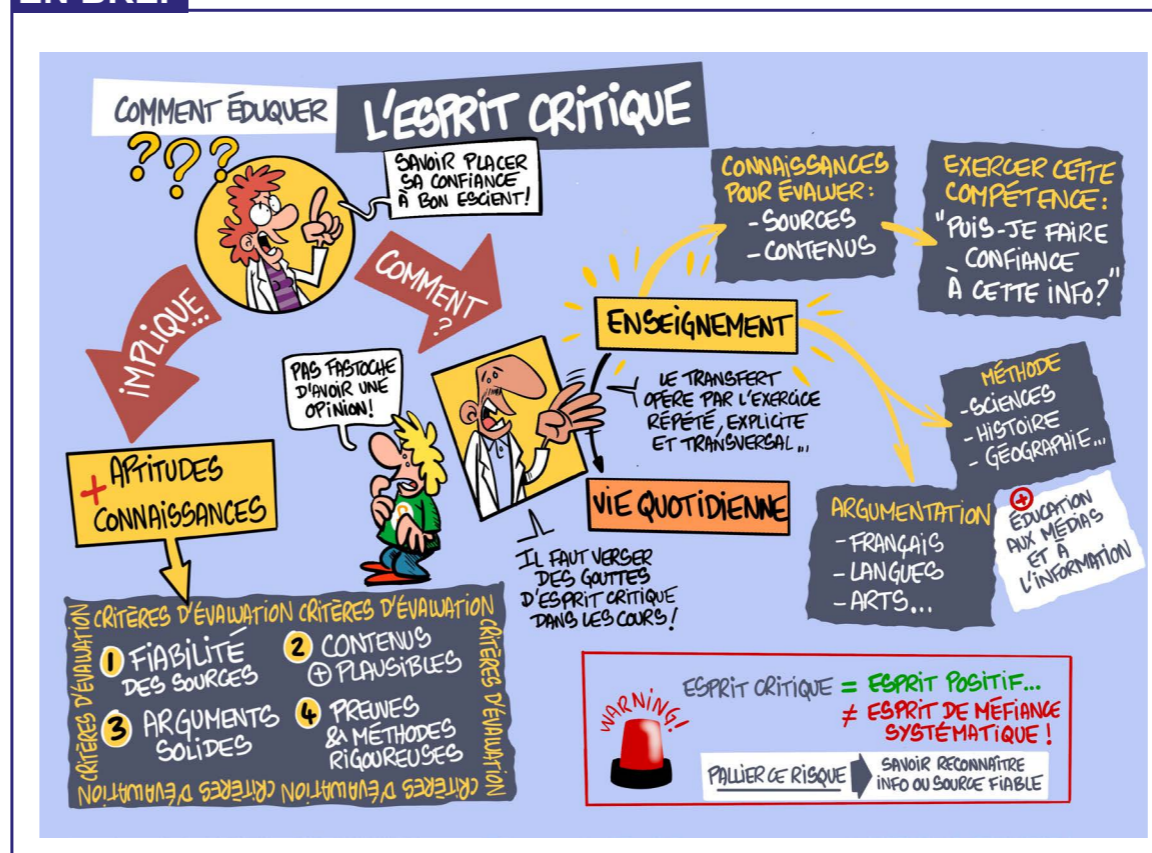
EN BREF

COMMENT ÉDUQUER L'ESPRIT CRITIQUE

???

SAVOIR PLACER SA CONFIANCE À BON ESCIENT!

IMPLIQUE...

COMMENT ?

PAS FASTOCHE D'AVOIR UNE OPINION!

+ APTITUDES CONNAISSANCES

CRITÈRES D'ÉVALUATION CRITÈRES D'ÉVALUATION CRITÈRES D'ÉVALUATION CRITÈRES D'ÉVALUATION CRITÈRES D'ÉVALUATION CRITÈRES D'ÉVALUATION

1 FIABILITÉ DES SOURCES
2 CONTENUS ⊕ PLAUSIBLES
3 ARGUMENTS SOLIDES
4 PREUVES & MÉTHODES RIGOUREUSES

CONNAISSANCES POUR ÉVALUER:
- SOURCES
- CONTENUS

EXERCER CETTE COMPÉTENCE:
"PUIS-JE FAIRE CONFIANCE À CETTE INFO?"

ENSEIGNEMENT

LE TRANSFERT OPÉRÉ PAR L'EXERCICE RÉPÉTÉ, EXPLICITE ET TRANSVERSAL...

VIE QUOTIDIENNE

IL FAUT VERSER DES GOUTTES D'ESPRIT CRITIQUE DANS LES COURS!

MÉTHODE
- SCIENCES
- HISTOIRE
- GÉOGRAPHIE...

ARGUMENTATION
- FRANÇAIS
- LANGUES
- ARTS...

+ ÉDUCATION AUX MÉDIAS ET À L'INFORMATION

WARNING!

ESPRIT CRITIQUE = ESPRIT POSITIF...
≠ ESPRIT DE MÉFIANCE SYSTÉMATIQUE!

PALLIER CE RISQUE → SAVOIR RECONNAITRE INFO OU SOURCE FIABLE